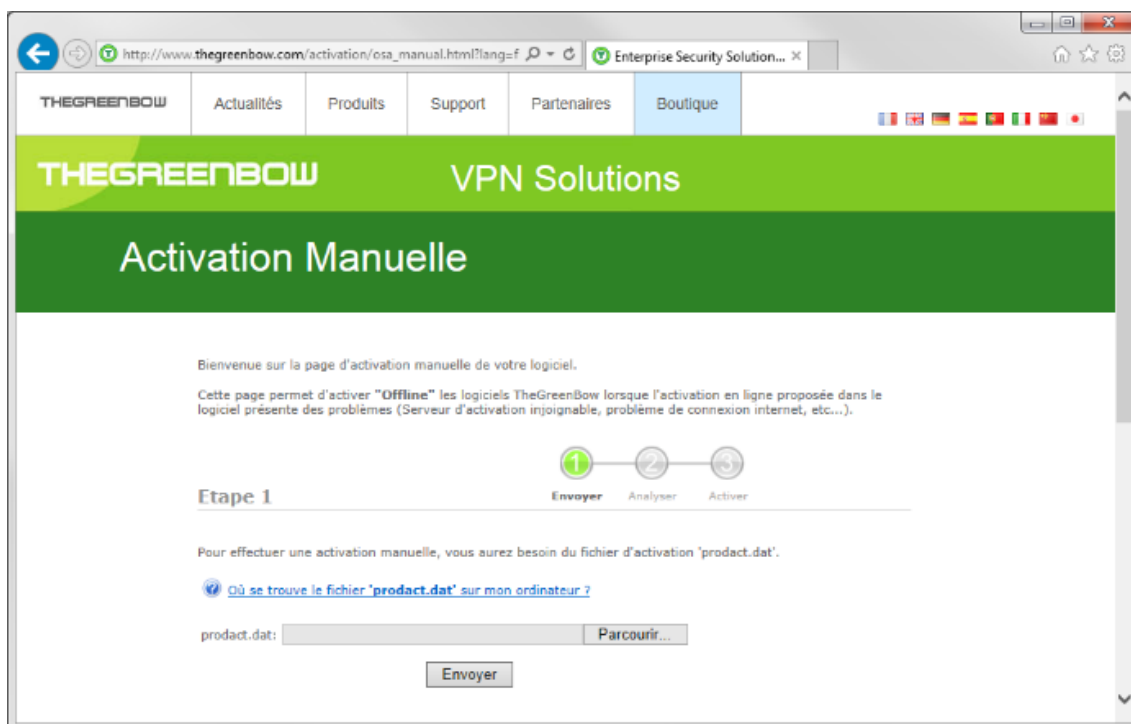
http://www.thegreenbow.com/activation/osa_manual.html?lang=f
Enterprise Security Solution...

THEGREENBOW
Actualités
Produits
Support
Partenaires
Boutique

THEGREENBOW
VPN Solutions

Activation Manuelle

Bienvenue sur la page d'activation manuelle de votre logiciel.

Cette page permet d'activer **"Offline"** les logiciels TheGreenBow lorsque l'activation en ligne proposée dans le logiciel présente des problèmes (Serveur d'activation injoignable, problème de connexion internet, etc...).

1 2 3
Etape 1
Envoyer Analyser Activer

Pour effectuer une activation manuelle, vous aurez besoin du fichier d'activation 'prodact.dat'.

Où se trouve le fichier **'prodact.dat'** sur mon ordinateur ?

prodact.dat:
Parcourir...

Envoyer